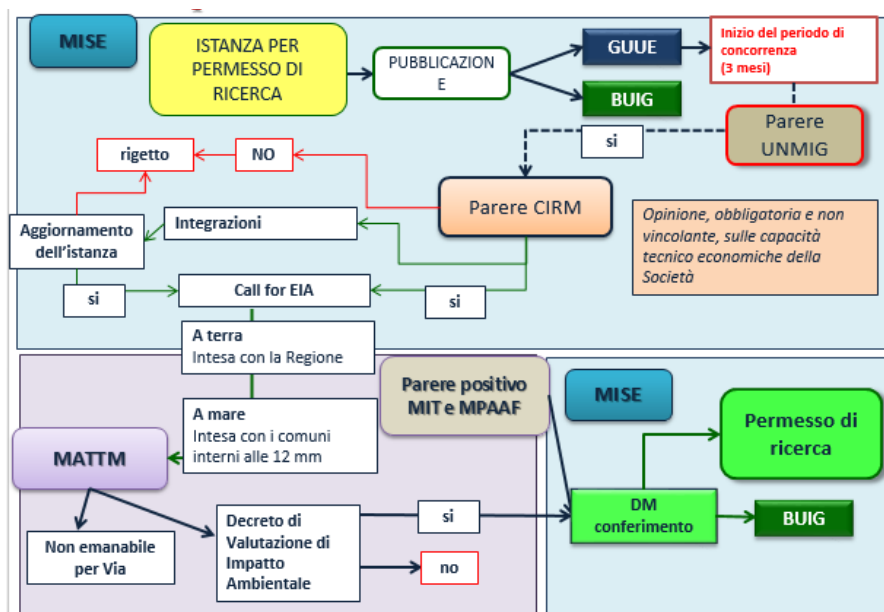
MISE

ISTANZA PER PERMESSO DI RICERCA

PUBBLICAZIONE

GUUE

BUIG

Inizio del periodo di concorrenza (3 mesi)

Parere UNMIG

si

rigetto

NO

Parere CIRM

Opinione, obbligatoria e non vincolante, sulle capacità tecnico economiche della Società

Aggiornamento dell'istanza

Integrazioni

si

Call for EIA

si

A terra
Intesa con la Regione

A mare
Intesa con i comuni interni alle 12 mm

Parere positivo MIT e MPAAF

MISE

Permesso di ricerca

MATTM

Non emanabile per Via

Decreto di Valutazione di Impatto Ambientale

si

no

DM conferimento

BUIG